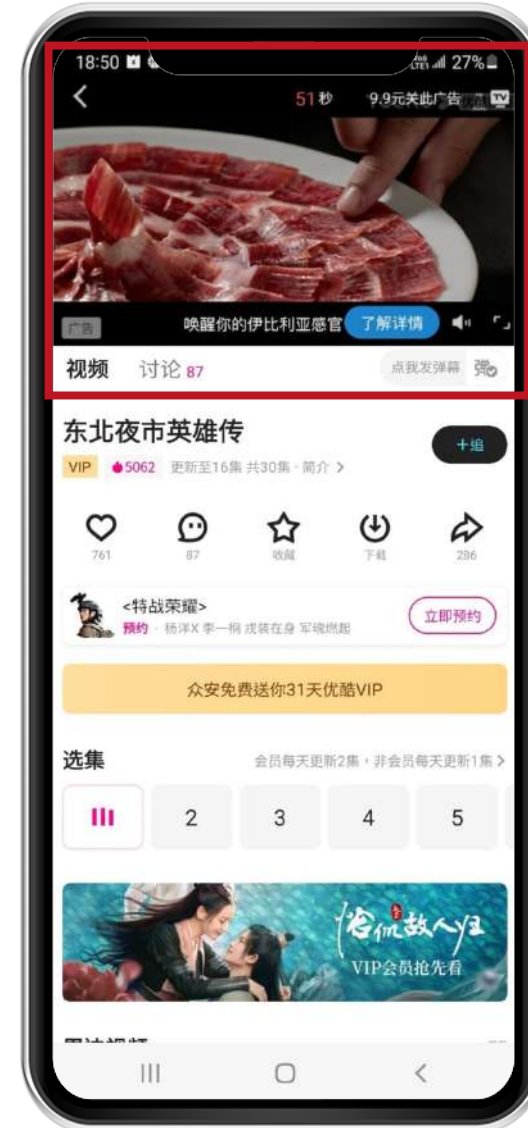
18:50 27%

51秒 9.9元关此广告 TV

广告 唤醒你的伊比利亚感官 了解详情

视频 讨论 87 点我发弹幕 弹

东北夜市英雄传

+追

VIP 5062 更新至16集 共30集 · 简介 >

761 87 收藏 下载 286

<特战荣耀>

预约 · 杨洋X 李一桐 戎装在身 军魂燃起

立即预约

众安免费送你31天优酷VIP

选集

会员每天更新2集，非会员每天更新1集 >

2 3 4 5

恰似故人归

VIP会员抢先看